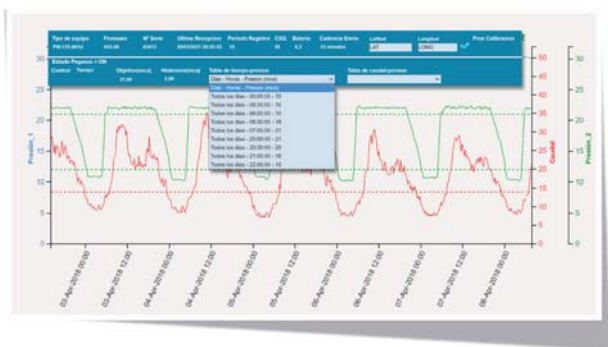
| Tipo de equipo | Firmware | Nº Serie | Ultima Recepcion | Periodo Registro | CSQ | Bateria | Cadencia Envio | Latitud | Longitud | Pres Calibracion |
|---|---|---|---|---|---|---|---|---|---|---|
| PM-125-MINI | V03.06 | 40413 | 09/03/2021 20:30:53 | 15 | 30 | 6.3 | 15 minutos | LAT | LONG | |

Estado Pegasus = ON

| Control | Tiempo | Objetivo(mca) | Histeresis(mca) | Tabla de tiempo-presion | Tabla de caudal-presion |
|---|---|---|---|---|---|
| | | 21.00 | 3.00 | Dias - Horas - Presion (mca) | |

Dias - Horas - Presion (mca)
Todos los dias - 00:00:00 - 10
Todos los dias - 05:30:00 - 10
Todos los dias - 06:00:00 - 15
Todos los dias - 06:30:00 - 18
Todos los dias - 07:00:00 - 21
Todos los dias - 20:00:00 - 21
Todos los dias - 20:30:00 - 20
Todos los dias - 21:00:00 - 18
Todos los dias - 22:00:00 - 10

Presion_1
Caudal
Presion_2

0
5
10
15
20
25
30

0
5
10
15
20
25
30
35
40
45
50

0
5
10
15
20
25
30

03-Apr-2018 00:00
03-Apr-2018 12:00
04-Apr-2018 00:00
04-Apr-2018 12:00
05-Apr-2018 00:00
05-Apr-2018 12:00
06-Apr-2018 00:00
06-Apr-2018 12:00
07-Apr-2018 00:00
07-Apr-2018 12:00
08-Apr-2018 00:00